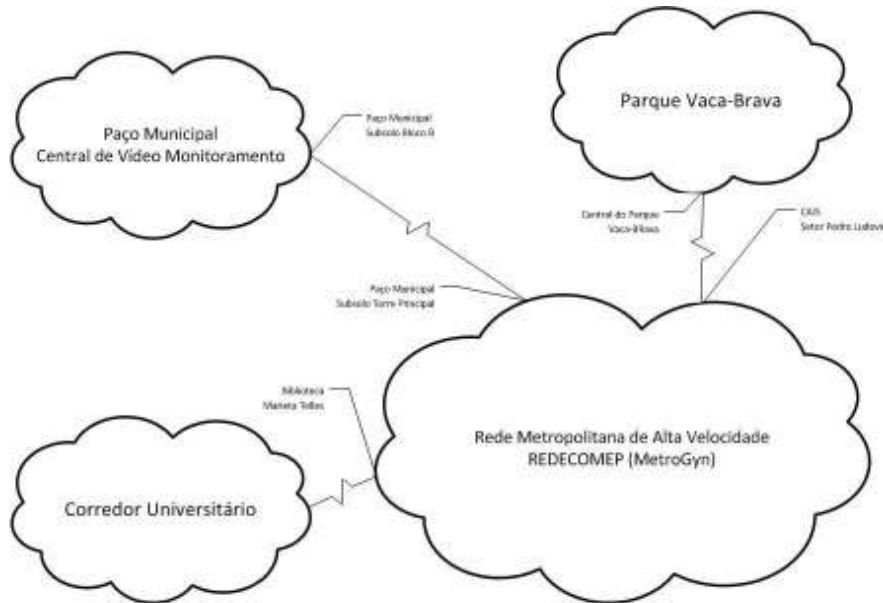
Paço Municipal
Central de Vídeo Monitoramento

Paço Municipal
Subsolo Bloco B

Parque Vaca-Brava

Central do Parque
Vaca-Brava

CAIS
Setor Pedro Ludovico

Paço Municipal
Subsolo Torre Principal

Biblioteca
Marieta Telles

Rede Metropolitana de Alta Velocidade
REDECOMEP (MetroGyn)

Corredor Universitário